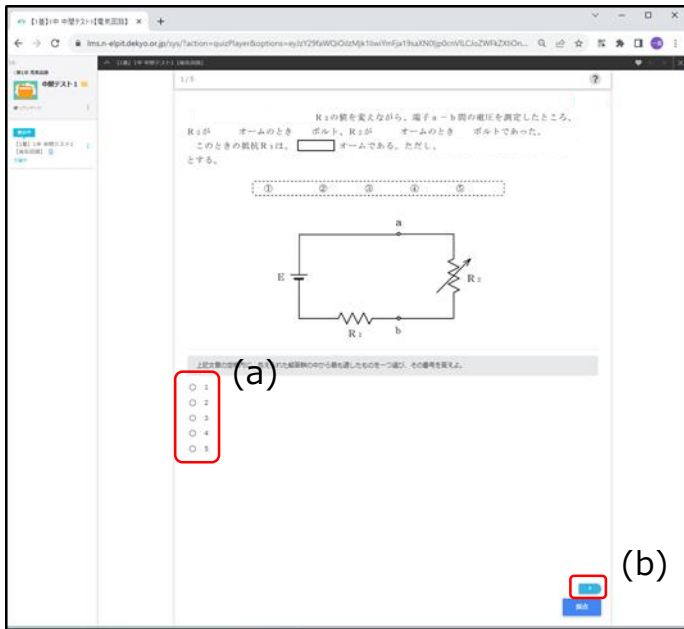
【1級】1中 中間テスト1【電気回路】 ×

lms.n-elpit.dekyo.or.jp/sys/?action=quizPlayer&options=eyJzY29faWQiOiIzMjk1IiwiYmFja19saXN0IjpOcnVlLCJoZWFkZXIiOn...

中間テスト1

1/5

?

R₂の値を変えながら、端子a－b間の電圧を測定したところ、R₂が　オームのとき　ボルト、R₂が　オームのとき　ボルトであった。このときの抵抗R₁は、[　] オームである。ただし、とする。

① ② ③ ④ ⑤

a

E

R₂

R₁

b

上記文章の空欄に入る語句の中から最も適したものを一つ選び、その番号を答えよ。

(a)

1
2
3
4
5

(b)

採点